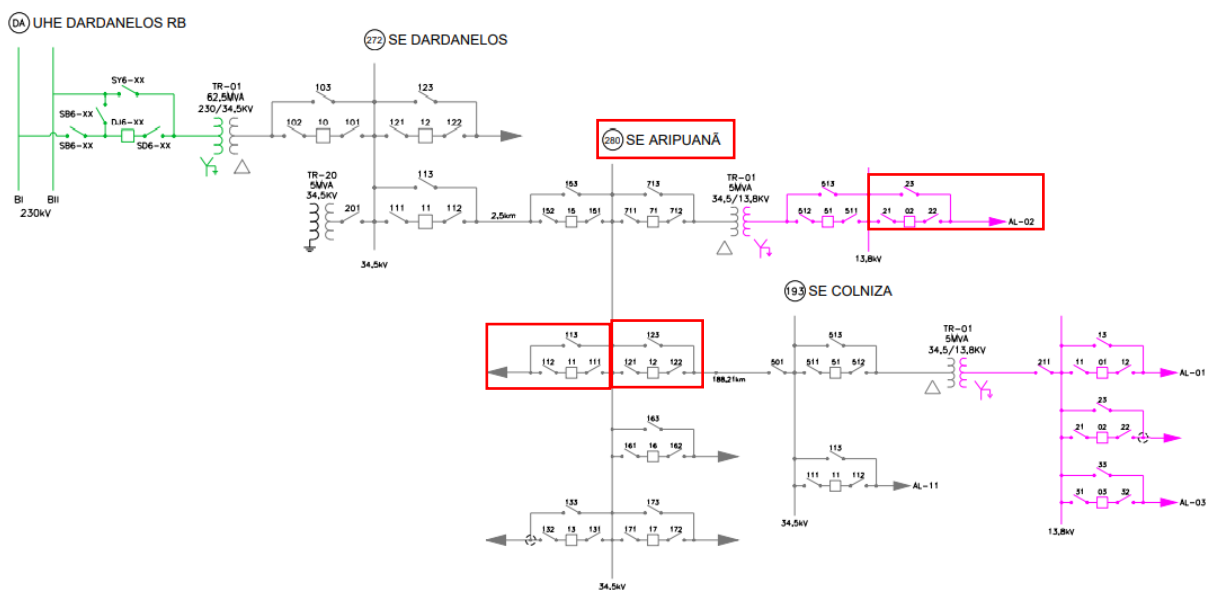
DA UHE DARDANELOS RB

SY6-XX
SB6-XX
DJ6-XX
SB6-XX
SD6-XX
BI
BII
230kV

TR-01
62,5MVA
230/34,5KV

272 SE DARDANELOS

103
102 10 101
123
121 12 122

TR-20
5MVA
34,5KV
201

113
111 11 112
2,5km
34,5kV

280 SE ARIPUANÃ

153
152 15 151
713
711 71 712

TR-01
5MVA
34,5/13,8KV

513
512 51 511
23
21 02 22
AL-02
13,8kV

193 SE COLNIZA

113
112 11 111
123
121 12 122
188,21km

163
161 16 162

133
132 13 131
173
171 17 172
34,5kV

501
513
511 51 512

113
111 11 112
AL-11
34,5kV

TR-01
5MVA
34,5/13,8KV

211
13
11 01 12
AL-01
23
21 02 22
33
31 03 32
AL-03
13,8kV